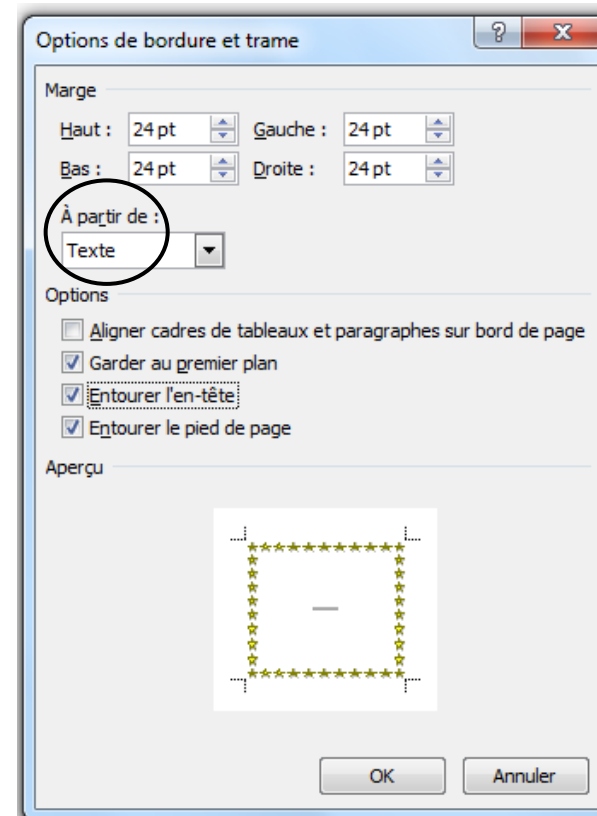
Options de bordure et trame

?

X

Marge

Haut : 24 pt

Gauche : 24 pt

Bas : 24 pt

Droite : 24 pt

À partir de :

Texte

Options

Aligner cadres de tableaux et paragraphes sur bord de page

Garder au premier plan

Entourer l'en-tête

Entourer le pied de page

Aperçu

OK

Annuler